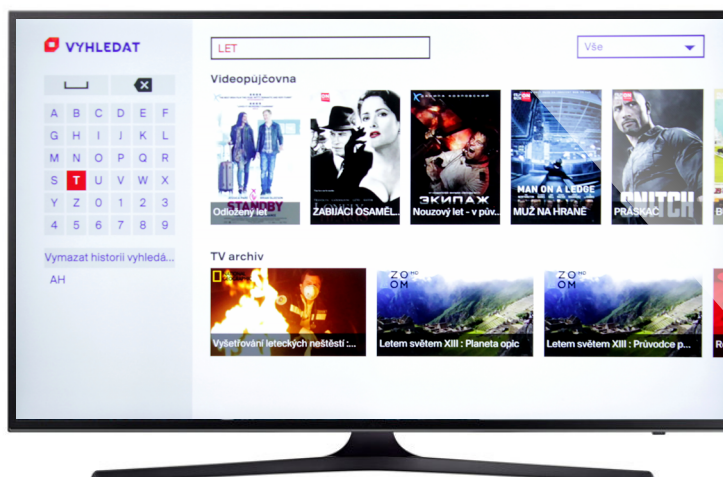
VYHLEDAT

A B C D E F
G H I J K L
M N O P Q R
S T U V W X
Y Z 0 1 2 3
4 5 6 7 8 9

Vymazat historii vyhledá...
AH

LET

Vše

Videopůjčovna

STANDBY
Odložený let

ZABIJÁCI OSAMĚL...

ЭКИПАЖ
Nouzový let - v pův...

MAN ON A LEDGE
MUŽ NA HRANĚ

SNITCH
PRÁSKAČ

B

TV archiv

Vyšetřování leteckých neštěstí :...

ZOOM
Letem světem XIII : Planeta opic

ZOOM
Letem světem XIII : Průvodce p...

R